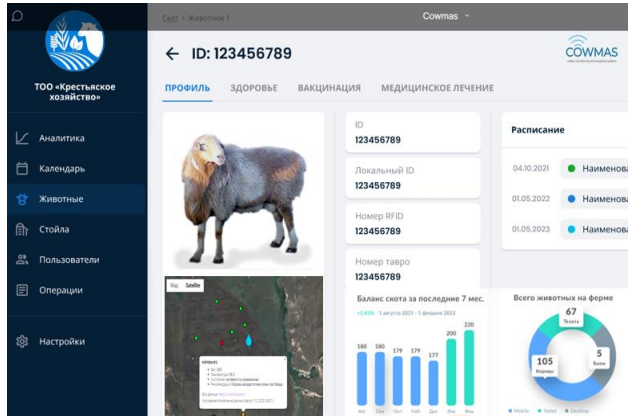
ТОО «Крестьянское хозяйство»

Аналитика
Календарь
Животные
Стойла
Пользователи
Операции
Настройки

Скот > Животное 1
Cowmas

← ID: 123456789

COWMAS

ПРОФИЛЬ ЗДОРОВЬЕ ВАКЦИНАЦИЯ МЕДИЦИНСКОЕ ЛЕЧЕНИЕ

Map Satellite

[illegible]

ID
123456789

Локальный ID
123456789

Номер RFID
123456789

Номер тавро
123456789

Расписание

04.10.2021 Наименов
01.05.2022 Наименов
01.05.2023 Наименов

Баланс скота за последние 7 мес.
+1,43% 1 августа 2023 - 1 февраля 2023

180 180 179 179 177 200 220

Всего животных на ферме
67
Телята
105
Коровы
5
Быки